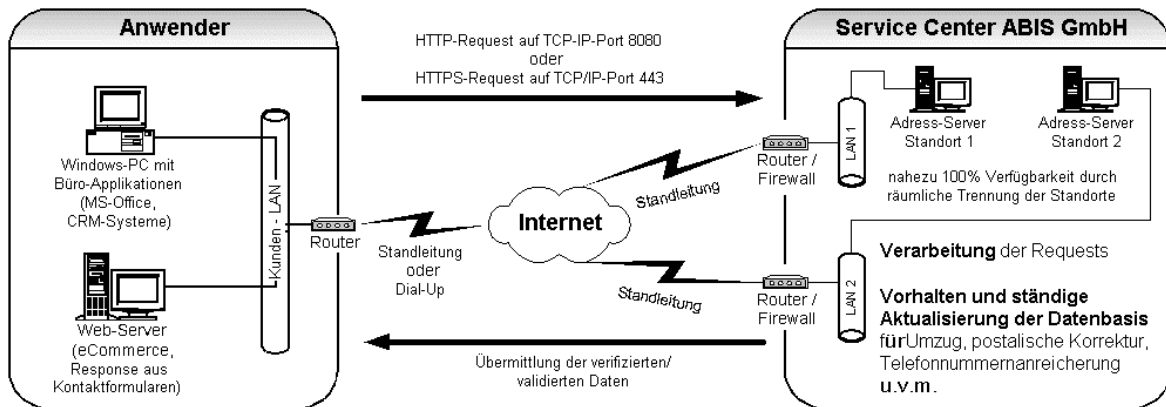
Anwender

Service Center ABIS GmbH

HTTP-Request auf TCP-IP-Port 8080
oder
HTTPS-Request auf TCP/IP-Port 443

Windows-PC mit Büro-Applikationen (MS-Office, CRM-Systeme)

Web-Server (eCommerce, Response aus Kontaktformularen)

Kunden - LAN

Router

Standleitung oder Dial-Up

Internet

Standleitung

Standleitung

Router / Firewall

Router / Firewall

LAN 1

LAN 2

Adress-Server Standort 1

Adress-Server Standort 2

nahezu 100% Verfügbarkeit durch räumliche Trennung der Standorte

Verarbeitung der Requests

Vorhalten und ständige Aktualisierung der Datenbasis fürUmzug, postalische Korrektur, Telefonnummernanreicherung u.v.m.

Übermittlung der verifizierten/ validierten Daten